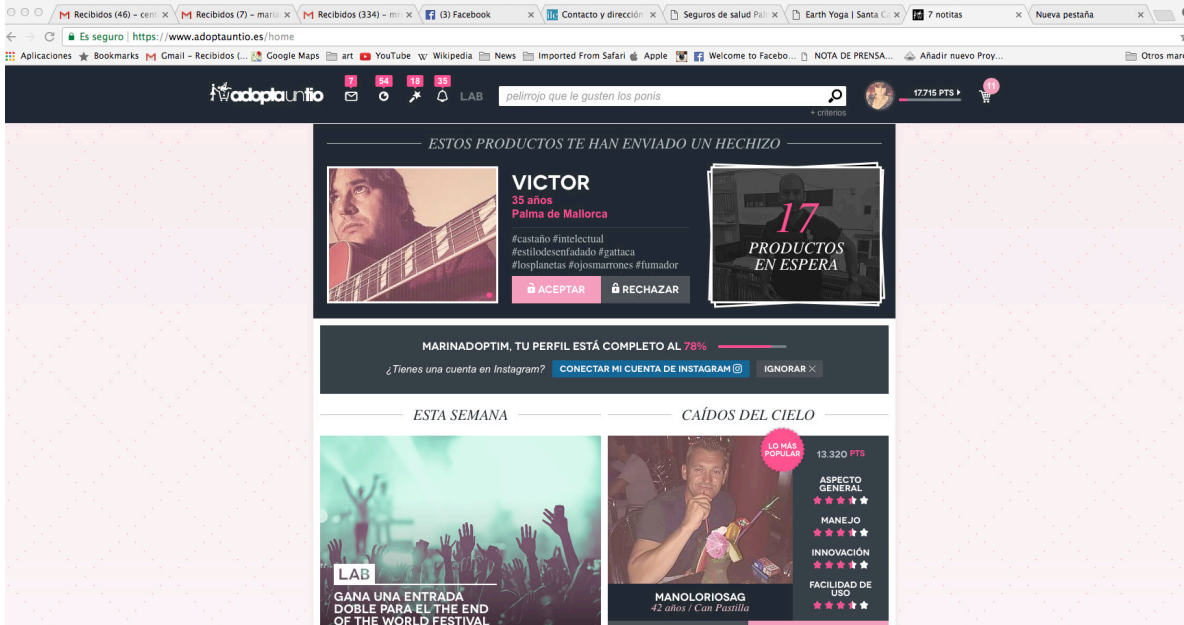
Recibidos (46) – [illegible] | Recibidos (7) – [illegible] | Recibidos (334) – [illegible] | (3) Facebook | Contacto y dirección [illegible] | Seguros de salud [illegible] | Earth Yoga | Santa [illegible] | 7 notitas | Nueva pestaña

Es seguro | https://www.adoptauntio.es/home

Aplicaciones | Bookmarks | Gmail – Recibidos (... | Google Maps | art | YouTube | Wikipedia | News | Imported From Safari | Apple | Welcome to Facebo... | NOTA DE PRENSA... | Añadir nuevo Proy... | Otros mar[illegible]

adoptauntio 7 54 18 35 LAB pelirrojo que le gusten los ponis + criterios 17.715 PTS 11

ESTOS PRODUCTOS TE HAN ENVIADO UN HECHIZO

VICTOR
35 años
Palma de Mallorca

#castaño #intelectual #estilodesenfadado #gattaca #losplanetas #ojosmarrones #fumador

ACEPTAR RECHAZAR

17
PRODUCTOS EN ESPERA

MARINADOPTIM, TU PERFIL ESTÁ COMPLETO AL 78%
¿Tienes una cuenta en Instagram? CONECTAR MI CUENTA DE INSTAGRAM IGNORAR ×

ESTA SEMANA

LAB
GANA UNA ENTRADA DOBLE PARA EL THE END OF THE WORLD FESTIVAL

CAÍDOS DEL CIELO

LO MÁS POPULAR
13.320 PTS
ASPECTO GENERAL
MANEJO
INNOVACIÓN
FACILIDAD DE USO

MANOLORIOSAG
42 años / Can Pastilla